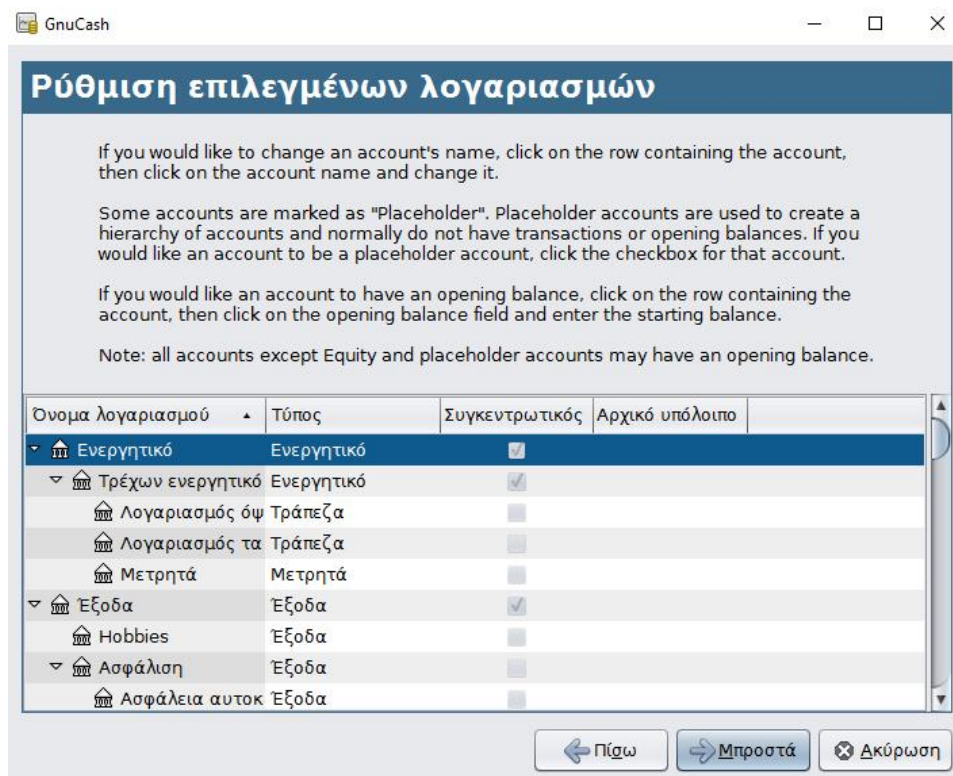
GnuCash

Ρύθμιση επιλεγμένων λογαριασμών

If you would like to change an account's name, click on the row containing the account, then click on the account name and change it.

Some accounts are marked as "Placeholder". Placeholder accounts are used to create a hierarchy of accounts and normally do not have transactions or opening balances. If you would like an account to be a placeholder account, click the checkbox for that account.

If you would like an account to have an opening balance, click on the row containing the account, then click on the opening balance field and enter the starting balance.

Note: all accounts except Equity and placeholder accounts may have an opening balance.

| Όνομα λογαριασμού | Τύπος | Συγκεντρωτικός | Αρχικό υπόλοιπο |
|---|---|---|---|
| Ενεργητικό | Ενεργητικό | ☑ | |
| Τρέχων ενεργητικό | Ενεργητικό | ☑ | |
| Λογαριασμός όψ | Τράπεζα | ☐ | |
| Λογαριασμός τα | Τράπεζα | ☐ | |
| Μετρητά | Μετρητά | ☐ | |
| Έξοδα | Έξοδα | ☑ | |
| Hobbies | Έξοδα | ☐ | |
| Ασφάλιση | Έξοδα | ☐ | |
| Ασφάλεια αυτοκ | Έξοδα | ☐ | |

Πίσω
Μπροστά
Ακύρωση